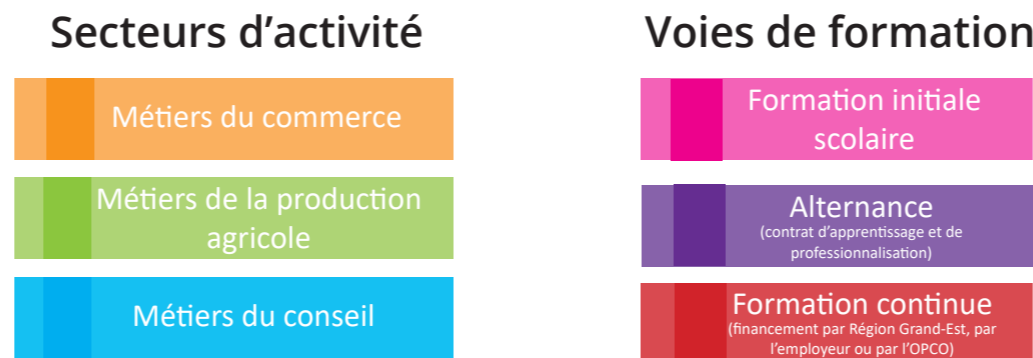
Secteurs d’activité

Métiers du commerce

Métiers de la production agricole

Métiers du conseil

Voies de formation

Formation initiale scolaire

Alternance
(contrat d’apprentissage et de professionnalisation)

Formation continue
(financement par Région Grand-Est, par l’employeur ou par l’OPCO)